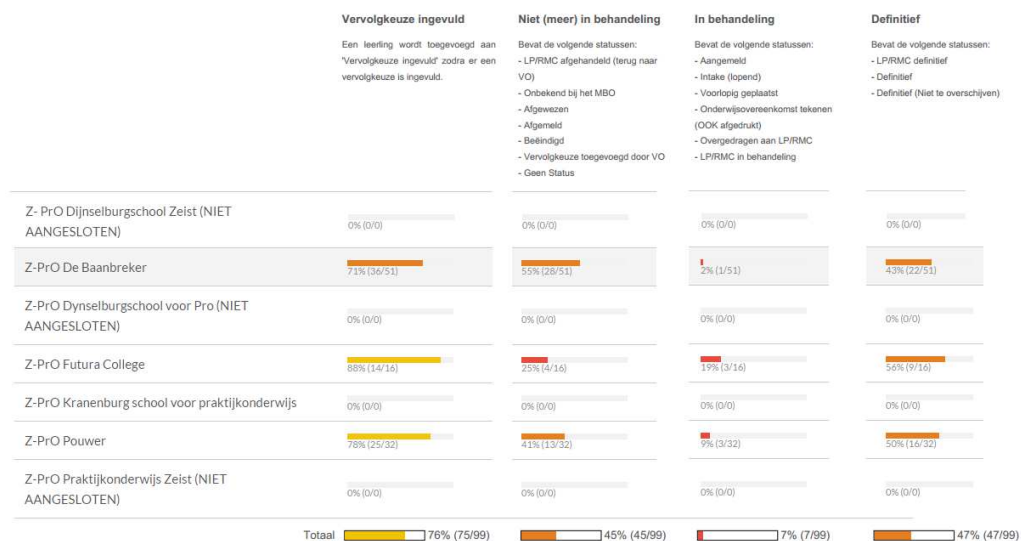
| | Vervolgkeuze ingevuld | Niet (meer) in behandeling | In behandeling | Definitief |
|---|---|---|---|---|
| | Een leerling wordt toegevoegd aan 'Vervolgkeuze ingevuld' zodra er een vervolgkeuze is ingevuld. | Bevat de volgende statussen: - LP/RMC afgehandeld (terug naar VO) - Onbekend bij het MBO - Afgewezen - Afgemeld - Beëindigd - Vervolgkeuze toegevoegd door VO - Geen Status | Bevat de volgende statussen: - Aangemeld - Intake (lopend) - Voorlopig geplaatst - Onderwijsovereenkomst tekenen (OOK afgedrukt) - Overgedragen aan LP/RMC - LP/RMC in behandeling | Bevat de volgende statussen: - LP/RMC definitief - Definitief - Definitief (Niet te overschijven) |
| Z- PrO Dijnselburgschool Zeist (NIET AANGESLOTEN) | 0% (0/0) | 0% (0/0) | 0% (0/0) | 0% (0/0) |
| Z-PrO De Baanbreker | 71% (36/51) | 55% (28/51) | 2% (1/51) | 43% (22/51) |
| Z-PrO Dynselburgschool voor Pro (NIET AANGESLOTEN) | 0% (0/0) | 0% (0/0) | 0% (0/0) | 0% (0/0) |
| Z-PrO Futura College | 88% (14/16) | 25% (4/16) | 19% (3/16) | 56% (9/16) |
| Z-PrO Kranenburg school voor praktijkonderwijs | 0% (0/0) | 0% (0/0) | 0% (0/0) | 0% (0/0) |
| Z-PrO Pouwer | 78% (25/32) | 41% (13/32) | 9% (3/32) | 50% (16/32) |
| Z-PrO Praktijkonderwijs Zeist (NIET AANGESLOTEN) | 0% (0/0) | 0% (0/0) | 0% (0/0) | 0% (0/0) |
| Totaal | 76% (75/99) | 45% (45/99) | 7% (7/99) | 47% (47/99) |